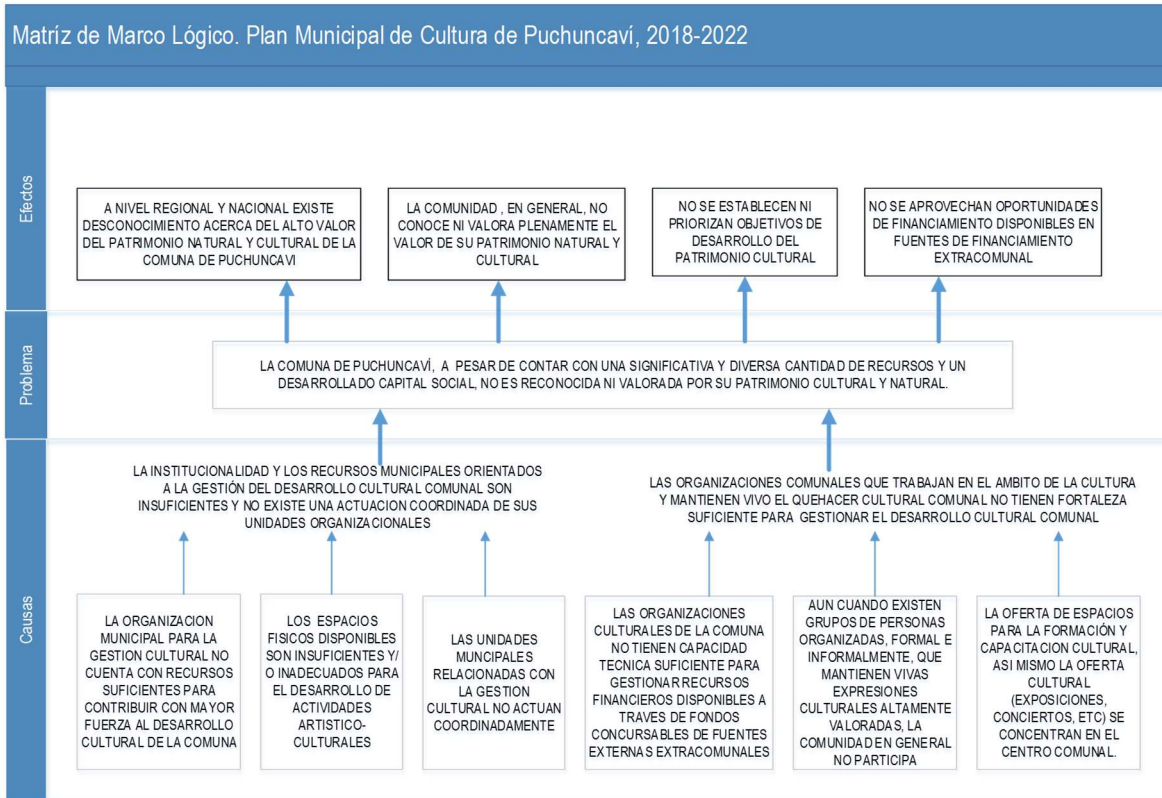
Matríz de Marco Lógico. Plan Municipal de Cultura de Puchuncaví, 2018-2022

Efectos

A NIVEL REGIONAL Y NACIONAL EXISTE DESCONOCIMIENTO ACERCA DEL ALTO VALOR DEL PATRIMONIO NATURAL Y CULTURAL DE LA COMUNA DE PUCHUNCAVI

LA COMUNIDAD , EN GENERAL, NO CONOCE NI VALORA PLENAMENTE EL VALOR DE SU PATRIMONIO NATURAL Y CULTURAL

NO SE ESTABLECEN NI PRIORIZAN OBJETIVOS DE DESARROLLO DEL PATRIMONIO CULTURAL

NO SE APROVECHAN OPORTUNIDADES DE FINANCIAMIENTO DISPONIBLES EN FUENTES DE FINANCIAMIENTO EXTRACOMUNAL

Problema

LA COMUNA DE PUCHUNCAVÍ, A PESAR DE CONTAR CON UNA SIGNIFICATIVA Y DIVERSA CANTIDAD DE RECURSOS Y UN DESARROLLADO CAPITAL SOCIAL, NO ES RECONOCIDA NI VALORADA POR SU PATRIMONIO CULTURAL Y NATURAL.

Causas

LA INSTITUCIONALIDAD Y LOS RECURSOS MUNICIPALES ORIENTADOS A LA GESTIÓN DEL DESARROLLO CULTURAL COMUNAL SON INSUFICIENTES Y NO EXISTE UNA ACTUACION COORDINADA DE SUS UNIDADES ORGANIZACIONALES

LAS ORGANIZACIONES COMUNALES QUE TRABAJAN EN EL AMBITO DE LA CULTURA Y MANTIENEN VIVO EL QUEHACER CULTURAL COMUNAL NO TIENEN FORTALEZA SUFICIENTE PARA GESTIONAR EL DESARROLLO CULTURAL COMUNAL

LA ORGANIZACION MUNICIPAL PARA LA GESTION CULTURAL NO CUENTA CON RECURSOS SUFICIENTES PARA CONTRIBUIR CON MAYOR FUERZA AL DESARROLLO CULTURAL DE LA COMUNA

LOS ESPACIOS FISICOS DISPONIBLES SON INSUFICIENTES Y/ O INADECUADOS PARA EL DESARROLLO DE ACTIVIDADES ARTISTICO-CULTURALES

LAS UNIDADES MUNCIPALES RELACIONADAS CON LA GESTION CULTURAL NO ACTUAN COORDINADAMENTE

LAS ORGANIZACIONES CULTURALES DE LA COMUNA NO TIENEN CAPACIDAD TECNICA SUFICIENTE PARA GESTIONAR RECURSOS FINANCIEROS DISPONIBLES A TRAVES DE FONDOS CONCURSABLES DE FUENTES EXTERNAS EXTRACOMUNALES

AUN CUANDO EXISTEN GRUPOS DE PERSONAS ORGANIZADAS, FORMAL E INFORMALMENTE, QUE MANTIENEN VIVAS EXPRESIONES CULTURALES ALTAMENTE VALORADAS, LA COMUNIDAD EN GENERAL NO PARTICIPA

LA OFERTA DE ESPACIOS PARA LA FORMACIÓN Y CAPACITACION CULTURAL, ASI MISMO LA OFERTA CULTURAL (EXPOSICIONES, CONCIERTOS, ETC) SE CONCENTRAN EN EL CENTRO COMUNAL.